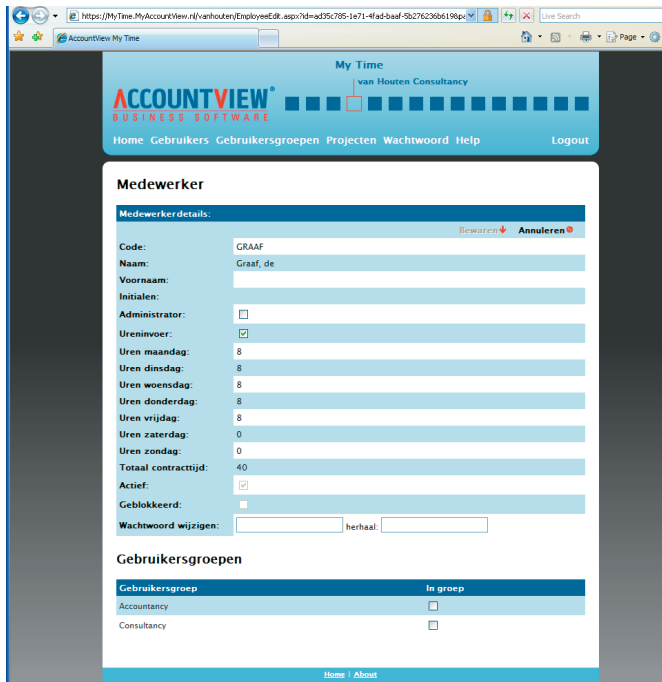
https://MyTime.MyAccountView.nl/vanhouten/EmployeeEdit.aspx?id=ad35c785-1e71-4fad-baaf-5b276236b6198p

Live Search

AccountView My Time

Page

My Time

van Houten Consultancy

ACCOUNTVIEW®
BUSINESS SOFTWARE

Home Gebruikers Gebruikersgroepen Projecten Wachtwoord Help Logout

Medewerker

Medewerkerdetails:

Bewaren Annuleren

| | |
|---|---|
| Code: | GRAAF |
| Naam: | Graaf, de |
| Voornaam: | |
| Initialen: | |
| Administrator: | |
| Ureninvoer: | |
| Uren maandag: | 8 |
| Uren dinsdag: | 8 |
| Uren woensdag: | 8 |
| Uren donderdag: | 8 |
| Uren vrijdag: | 8 |
| Uren zaterdag: | 0 |
| Uren zondag: | 0 |
| Totaal contracttijd: | 40 |
| Actief: | |
| Geblokkeerd: | |
| Wachtwoord wijzigen: | herhaal: |

Gebruikersgroepen

| Gebruikersgroep | In groep |
|---|---|
| Accountancy | |
| Consultancy | |

Home | About